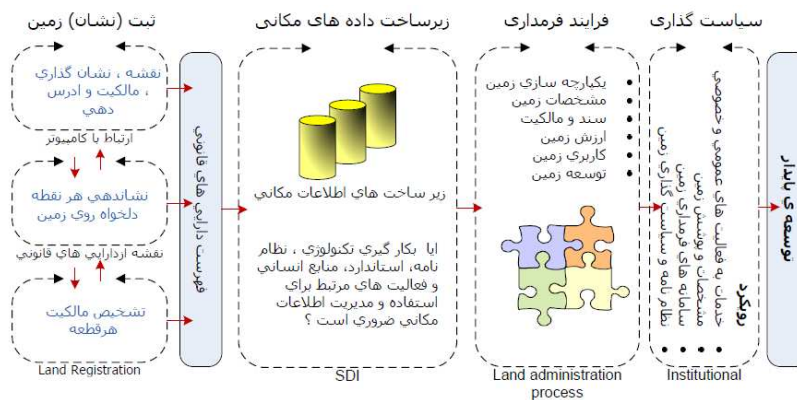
ثبت (نشان) زمین

زیرساخت داده های مکانی

فرایند فرمداری

سیاست گذاری

نقشه ، نشان گذاری ، مالکیت و ادرس دهي

ارتباط با کامپیوتر

نشاندهي هر نقطه دلخواه روي زمين

نقشه اردارايي هاي قانوني

تشخيص مالكيت هرقطعه

فهرست دارایی های قانونی

زیر ساخت هاي اطلاعات مكاني

ايا بكار گيري تكنولوژي ، نظام نامه، استاندارد، منابع انساني و فعاليت هاي مرتبط براي استفاده و مديريت اطلاعات مكاني ضروري است ؟

يكپارچه سازي زمين
مشخصات زمين
سند و مالكيت
ارزش زمين
كاربري زمين
توسعه زمين

رویکرد
خدمات به فعالیت های عمومی و خصوصی
مشخصات و پوشش زمین
سامانه های فرمداری زمین
نظام نامه و سیاست گذاری زمین

توسعه ی پایدار

Land Registration

SDI

Land administration process

Institutional